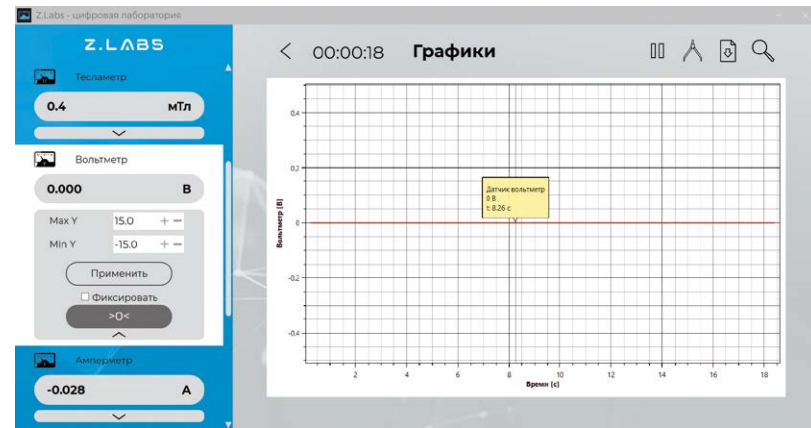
Z.Labs - цифровая лаборатория

Z.LABS

Тесламетр

0.4 мТл

Вольтметр

0.000 В

Max Y 15.0 + −

Min Y -15.0 + −

Применить

Фиксировать

>0<

Амперметр

-0.028 А

< 00:00:18 Графики

0.4

0.2

0

-0.2

-0.4

Вольтметр [В]

Датчик вольтметр
0 В
t: 8.26 с

2 4 6 8 10 12 14 16 18

Время [с]